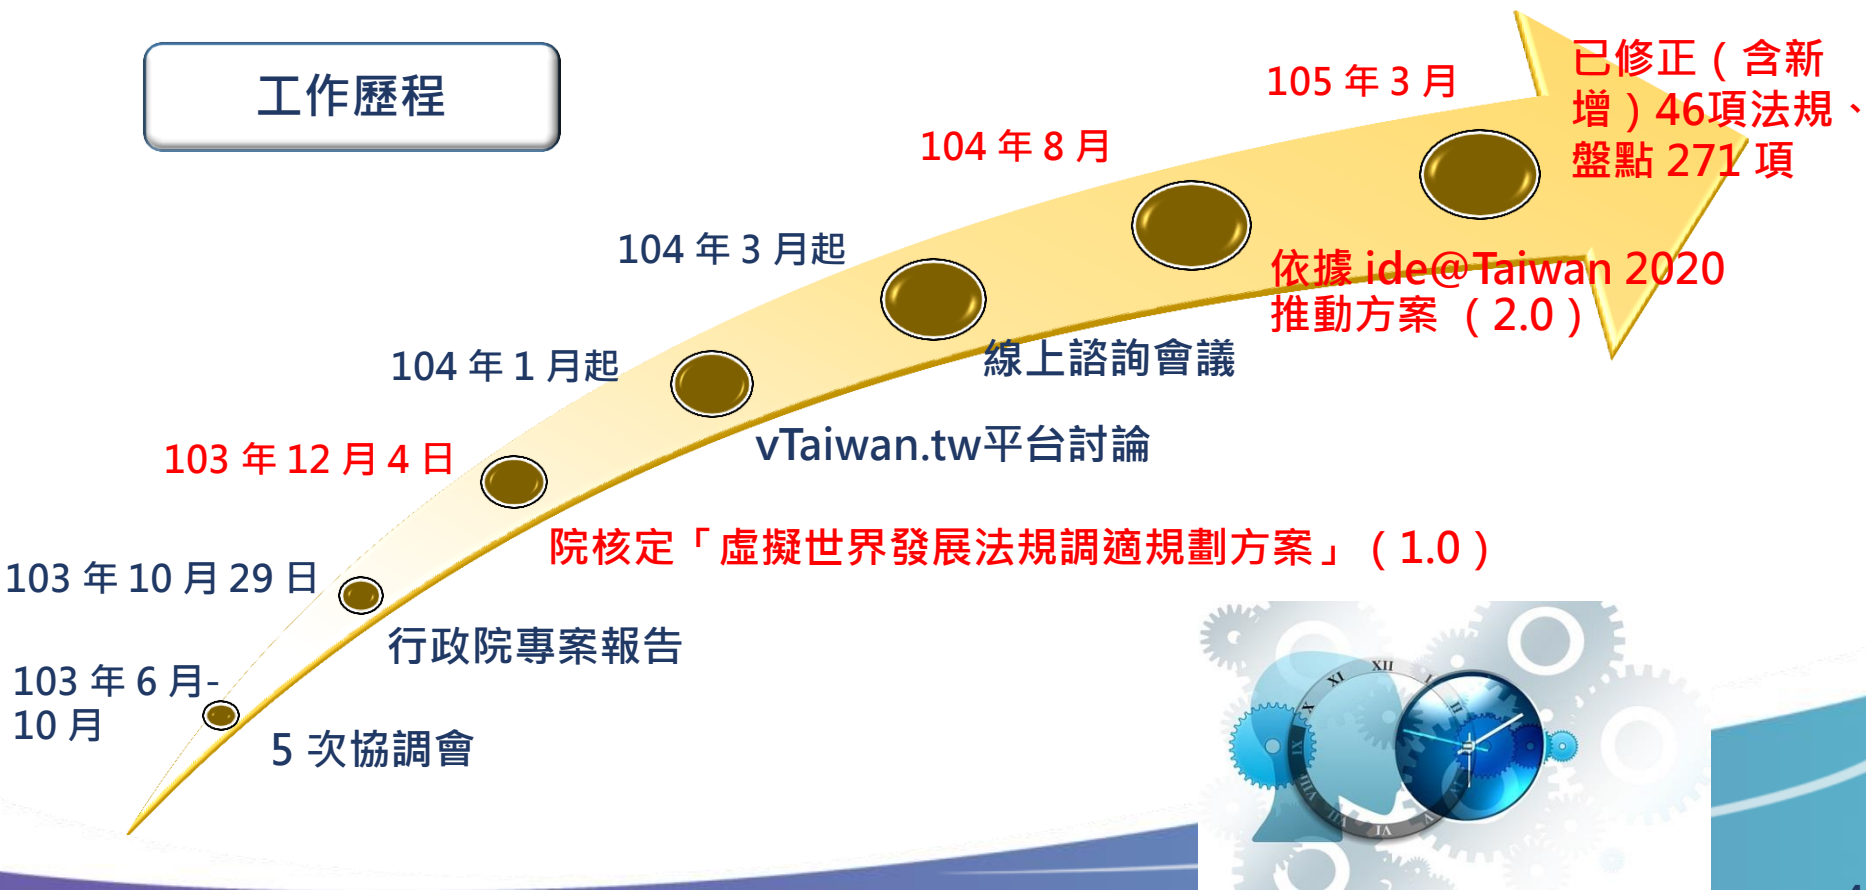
工作歷程

105 年 3 月

已修正（含新增）46項法規、盤點 271 項

104 年 8 月

依據 ide@Taiwan 2020 推動方案（2.0）

104 年 3 月起

線上諮詢會議

104 年 1 月起

vTaiwan.tw平台討論

103 年 12 月 4 日

院核定「虛擬世界發展法規調適規劃方案」（1.0）

103 年 10 月 29 日

行政院專案報告

103 年 6 月-10 月

5 次協調會

XII XI X IX VIII VII VI V IIII III II I